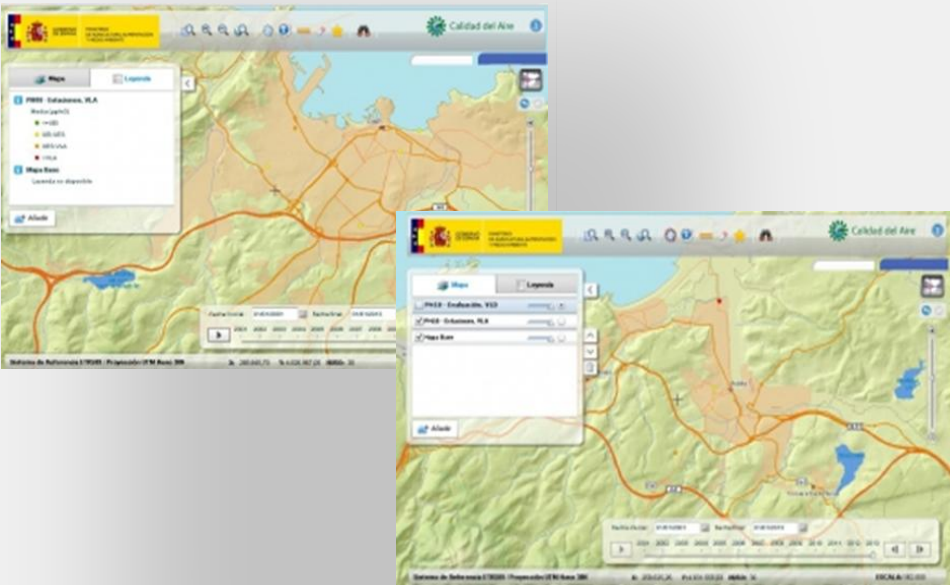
Calidad del Aire

Mapa
Leyenda

PM10 - Estaciones. VLA
Media (µg/m3)
Mapa Base
Leyenda no disponible

Añadir

Sistema de Referencia ETRS89 / Proyección UTM Huso 30

Calidad del Aire

Mapa
Leyenda

PM10 - Evaluación. VLD
PM10 - Estaciones. VLA
Mapa Base

Añadir

Sistema de Referencia ETRS89 / Proyección UTM Huso 30